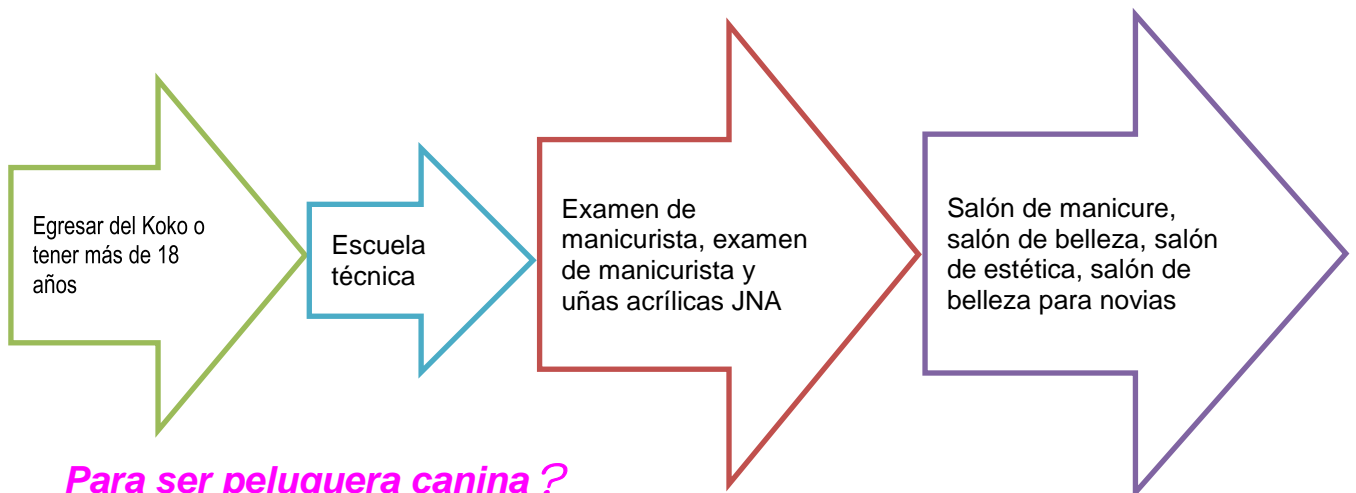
Egresar del Koko o tener más de 18 años

Escuela técnica

Examen de manicurista, examen de manicurista y uñas acrílicas JNA

Salón de manicure, salón de belleza, salón de estética, salón de belleza para novias

Para ser peluquera canina？